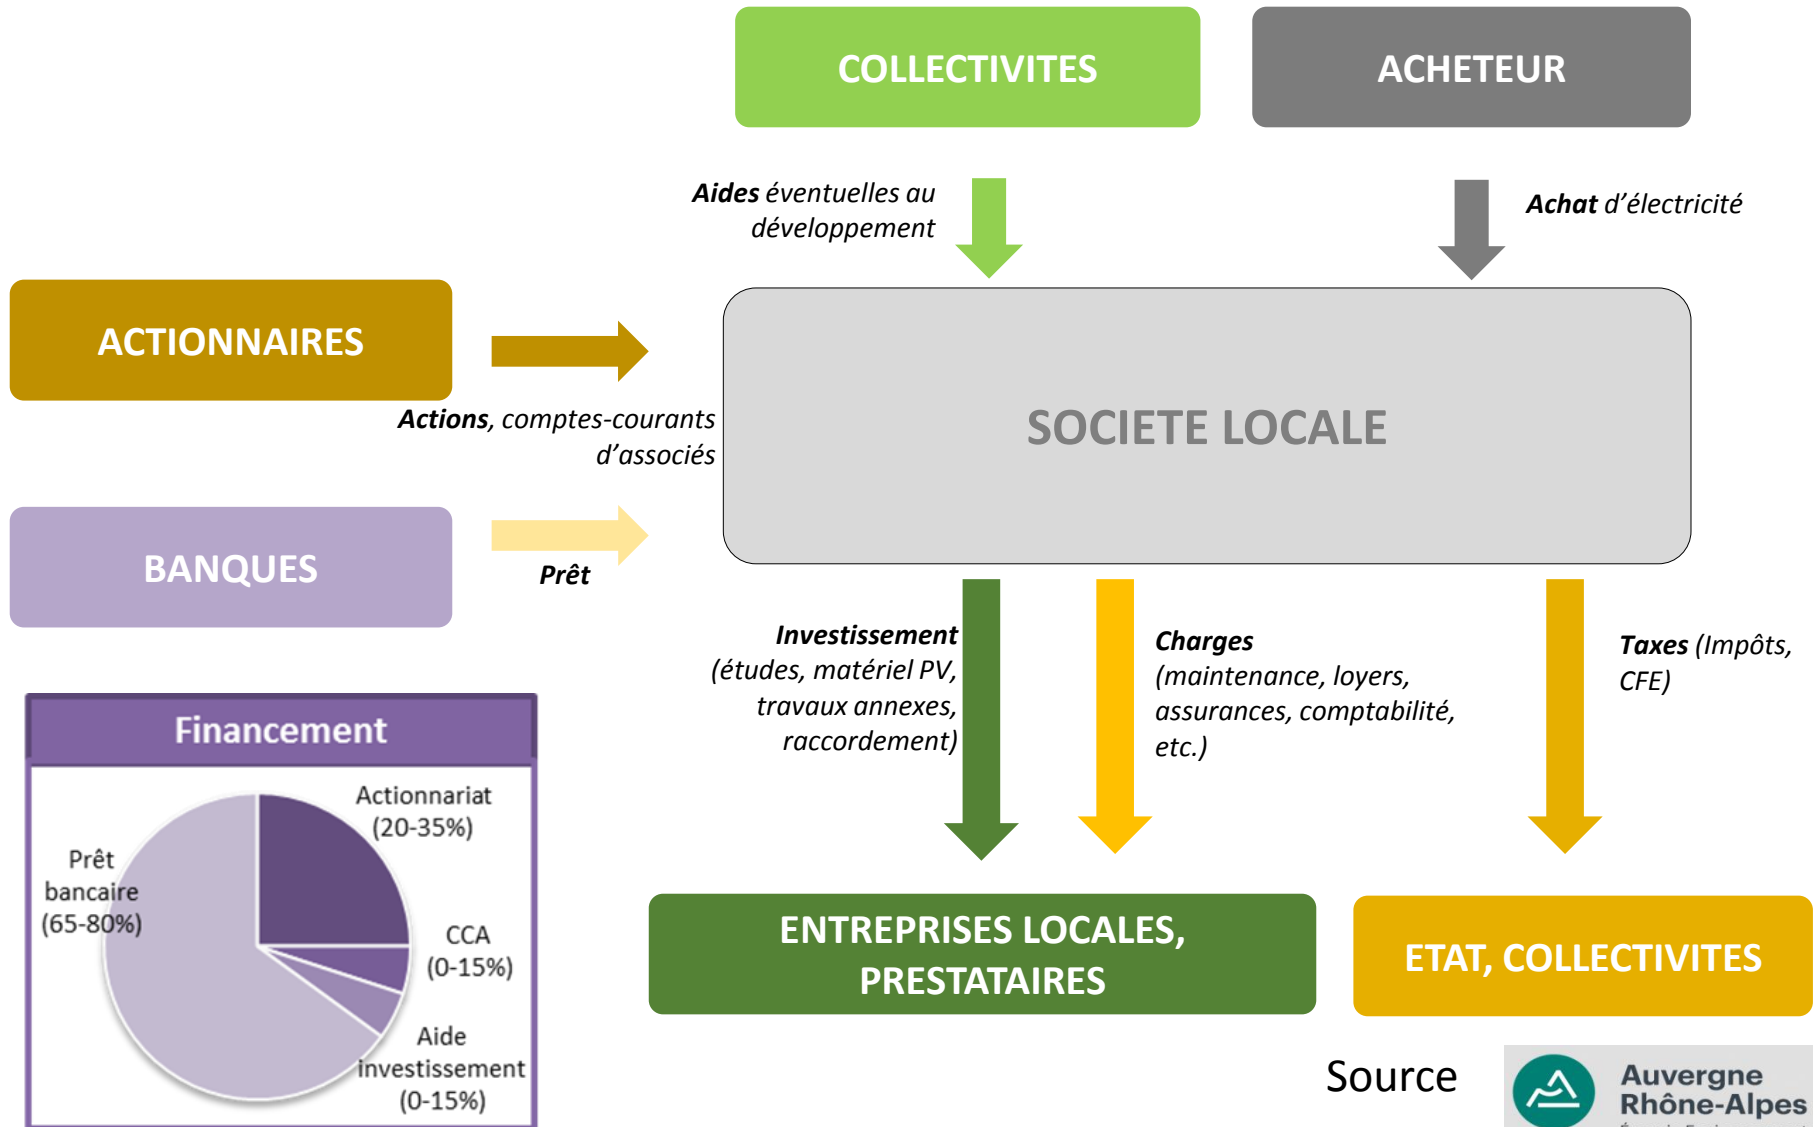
COLLECTIVITES

ACHETEUR

**Aides** éventuelles au développement

**Achat** d'électricité

ACTIONNAIRES

**Actions**, comptes-courants d'associés

SOCIETE LOCALE

BANQUES

**Prêt**

**Investissement** (études, matériel PV, travaux annexes, raccordement)

**Charges** (maintenance, loyers, assurances, comptabilité, etc.)

**Taxes** (Impôts, CFE)

Financement

Actionnariat (20-35%)

Prêt bancaire (65-80%)

CCA (0-15%)

Aide investissement (0-15%)

ENTREPRISES LOCALES, PRESTATAIRES

ETAT, COLLECTIVITES

Source

Auvergne Rhône-Alpes